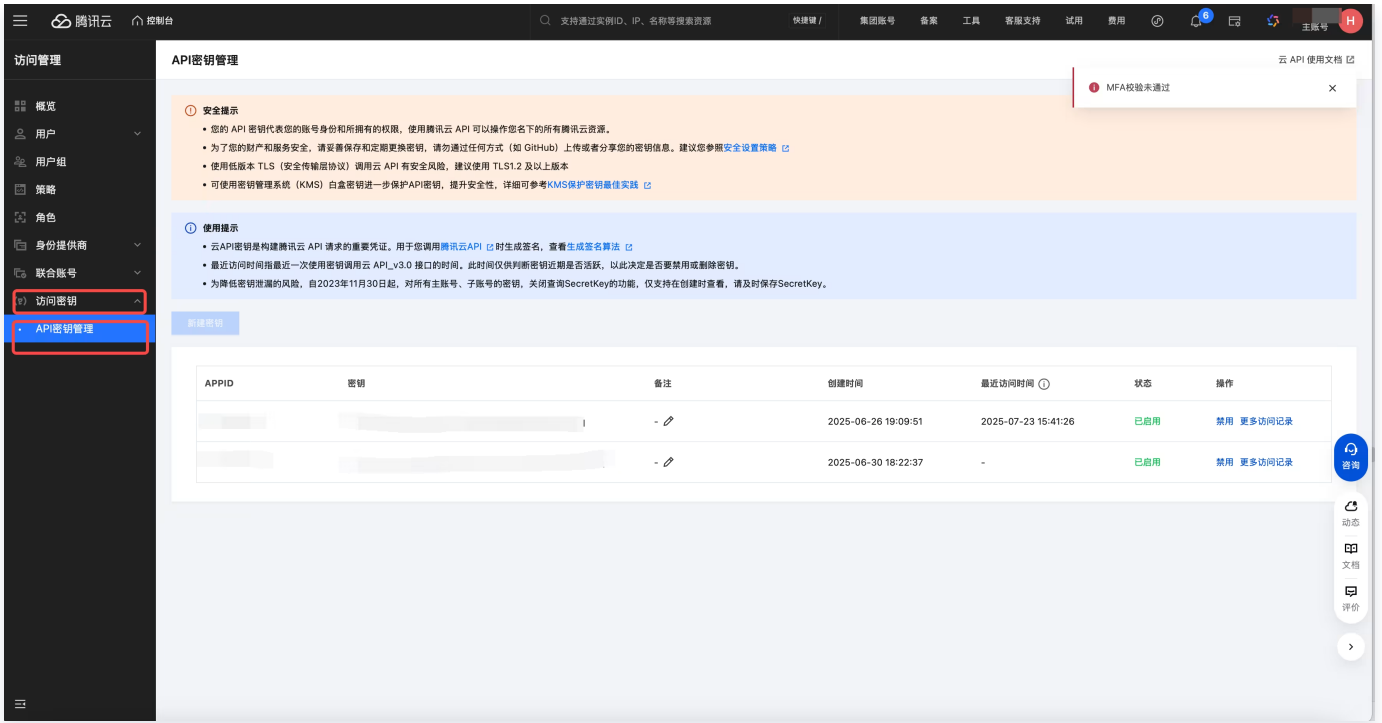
腾讯云 控制台 支持通过实例ID、IP、名称等搜索资源 快捷键 / 集团账号 备案 工具 客服支持 试用 费用 6 主账号 H

访问管理

概览
用户
用户组
策略
角色
身份提供商
联合账号
访问密钥
API密钥管理

API密钥管理

云 API 使用文档

MFA校验未通过

安全提示
• 您的 API 密钥代表您的账号身份和所拥有的权限，使用腾讯云 API 可以操作您名下的所有腾讯云资源。
• 为了您的财产和服务安全，请妥善保存和定期更换密钥，请勿通过任何方式（如 GitHub）上传或者分享您的密钥信息。建议您参照安全设置策略
• 使用低版本 TLS（安全传输层协议）调用云 API 有安全风险，建议使用 TLS1.2 及以上版本
• 可使用密钥管理系统（KMS）白盒密钥进一步保护API密钥，提升安全性，详细可参考KMS保护密钥最佳实践

使用提示
• 云API密钥是构建腾讯云 API 请求的重要凭证。用于您调用腾讯云API 时生成签名，查看生成签名算法
• 最近访问时间指最近一次使用密钥调用云 API_v3.0 接口的时间。此时间仅供判断密钥近期是否活跃，以此决定是否要禁用或删除密钥。
• 为降低密钥泄漏的风险，自2023年11月30日起，对所有主账号、子账号的密钥，关闭查询SecretKey的功能，仅支持在创建时查看，请及时保存SecretKey。

新建密钥

| APPID | 密钥 | 备注 | 创建时间 | 最近访问时间 | 状态 | 操作 |
|---|---|---|---|---|---|---|
| | | - | 2025-06-26 19:09:51 | 2025-07-23 15:41:26 | 已启用 | 禁用 更多访问记录 |
| | | - | 2025-06-30 18:22:37 | - | 已启用 | 禁用 更多访问记录 |

咨询
动态
文档
评价